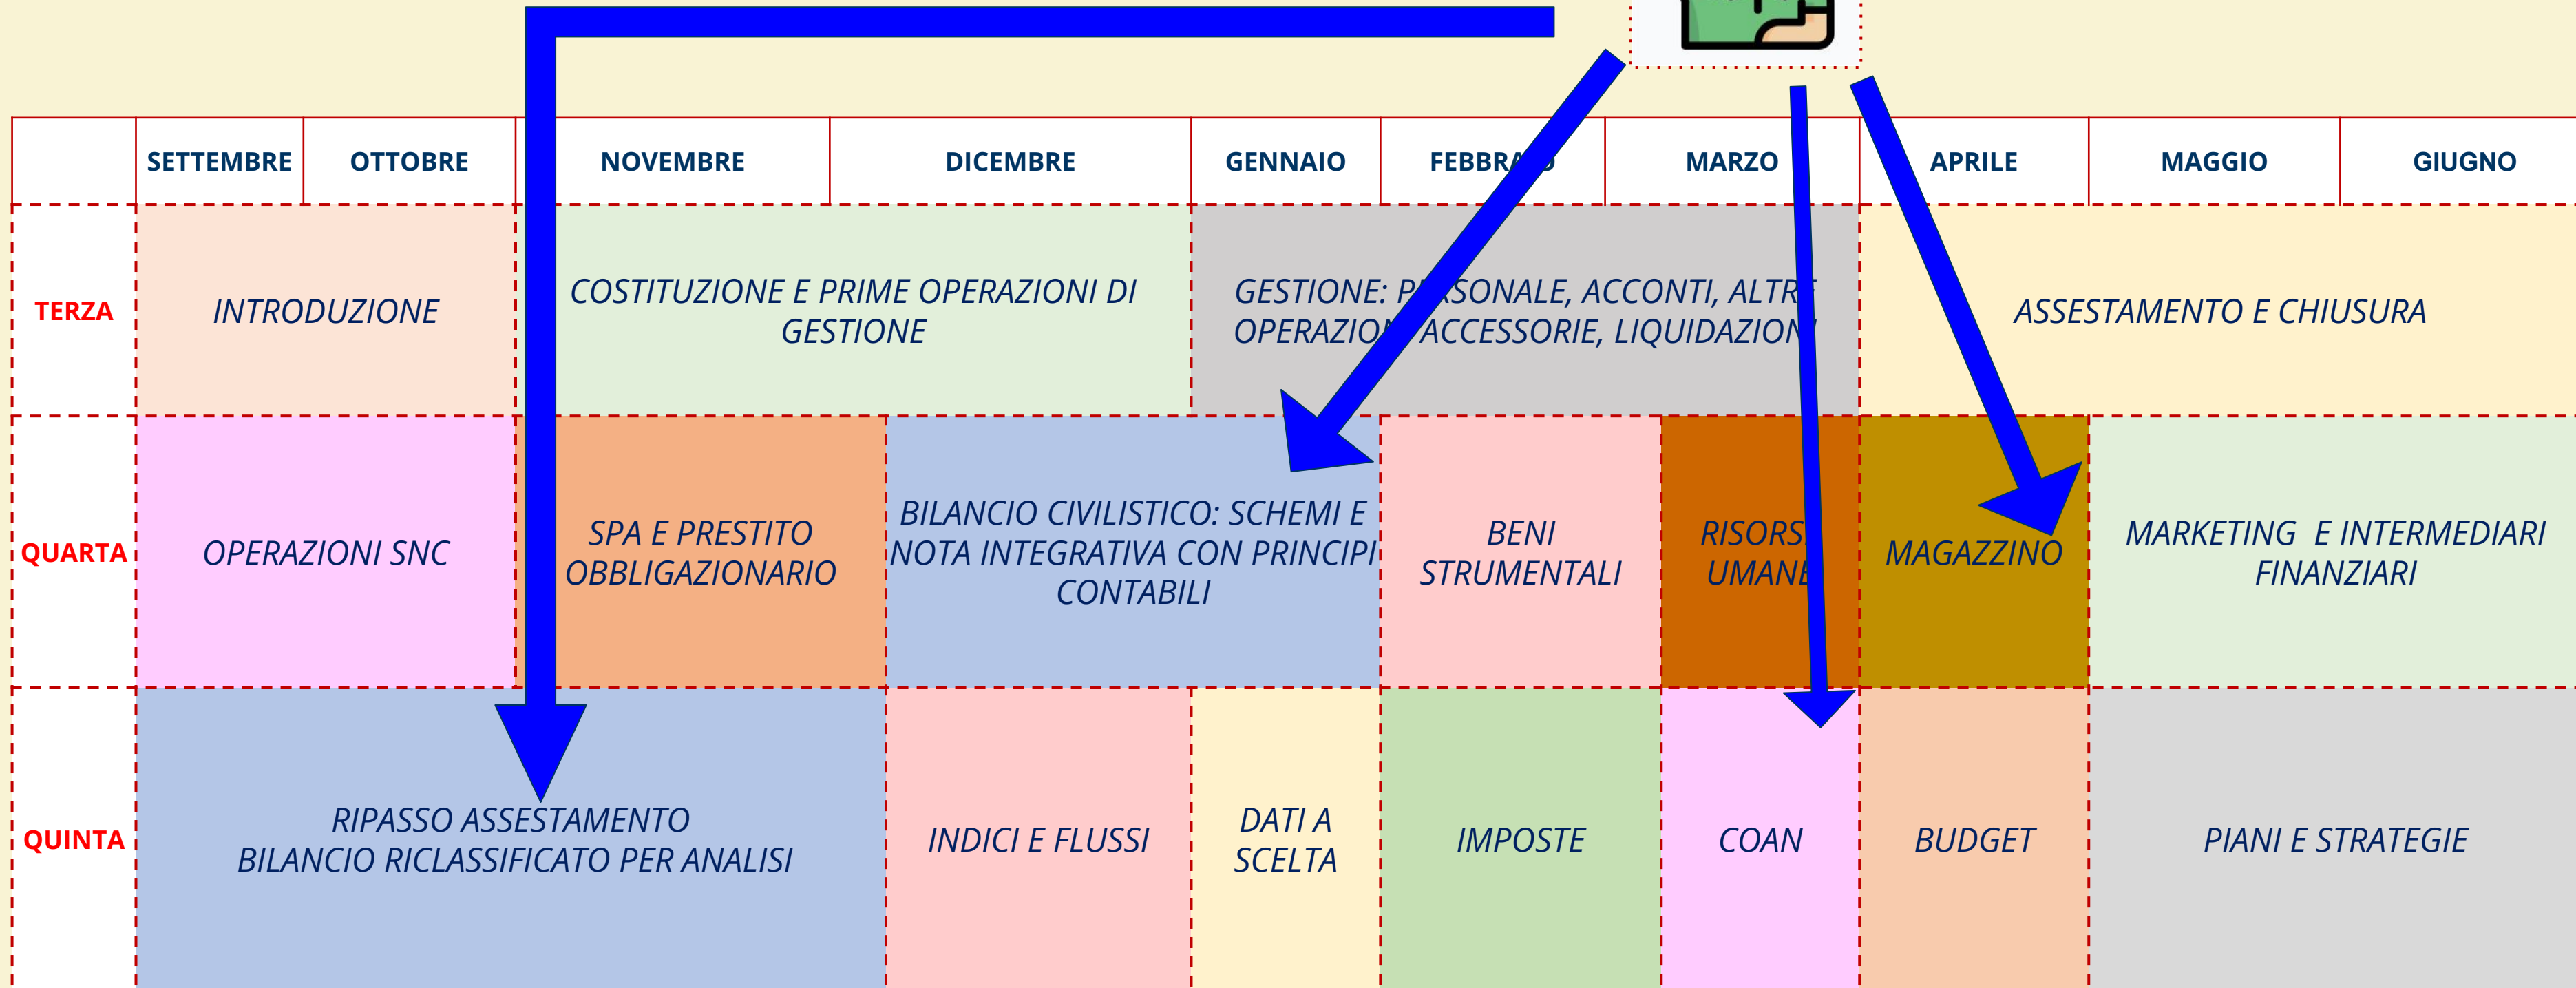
| | SETTEMBRE | OTTOBRE | NOVEMBRE | DICEMBRE | GENNAIO | FEBBR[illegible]O | MARZO | APRILE | MAGGIO | GIUGNO |
|---|---|---|---|---|---|---|---|---|---|---|
| TERZA | INTRODUZIONE | | COSTITUZIONE E PRIME OPERAZIONI DI GESTIONE | | GESTIONE: P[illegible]SONALE, ACCONTI, ALTR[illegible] OPERAZIO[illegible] ACCESSORIE, LIQUIDAZION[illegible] | | | ASSESTAMENTO E CHIUSURA | | |
| QUARTA | OPERAZIONI SNC | | SPA E PRESTITO OBBLIGAZIONARIO | BILANCIO CIVILISTICO: SCHEMI E NOTA INTEGRATIVA CON PRINCIPI CONTABILI | | BENI STRUMENTALI | RISORS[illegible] UMAN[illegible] | MAGAZZINO | MARKETING E INTERMEDIARI FINANZIARI | |
| QUINTA | RIPASSO ASSESTAMENTO BILANCIO RICLASSIFICATO PER ANALISI | | | INDICI E FLUSSI | DATI A SCELTA | IMPOSTE | COAN | BUDGET | PIANI E STRATEGIE | |